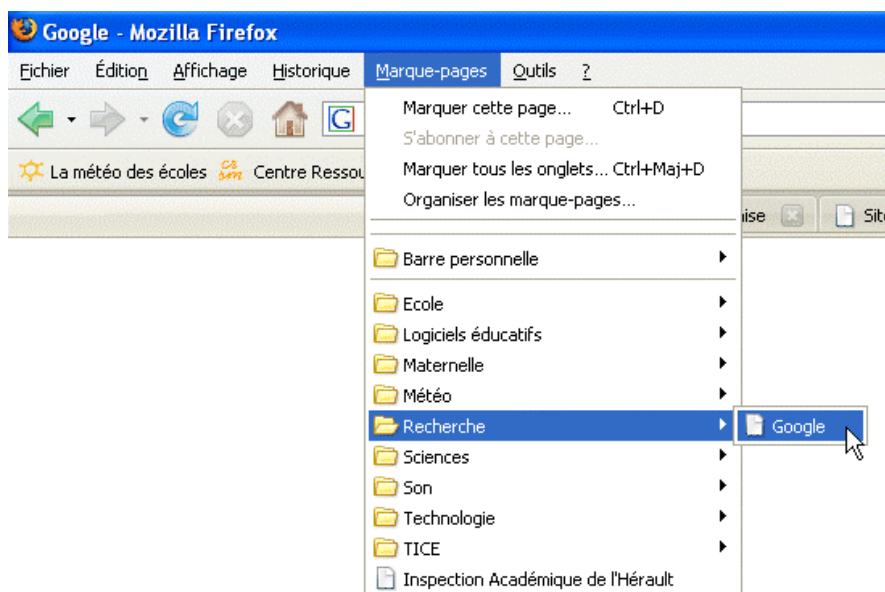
Google - Mozilla Firefox

Fichier Édition Affichage Historique Marque-pages Outils ?

G

La météo des écoles Centre Ressou

uise Site

Marquer cette page... Ctrl+D
S'abonner à cette page...
Marquer tous les onglets... Ctrl+Maj+D
Organiser les marque-pages...

Barre personnelle

Ecole
Logiciels éducatifs
Maternelle
Météo
Recherche
Sciences
Son
Technologie
TICE
Inspection Académique de l'Hérault

Google